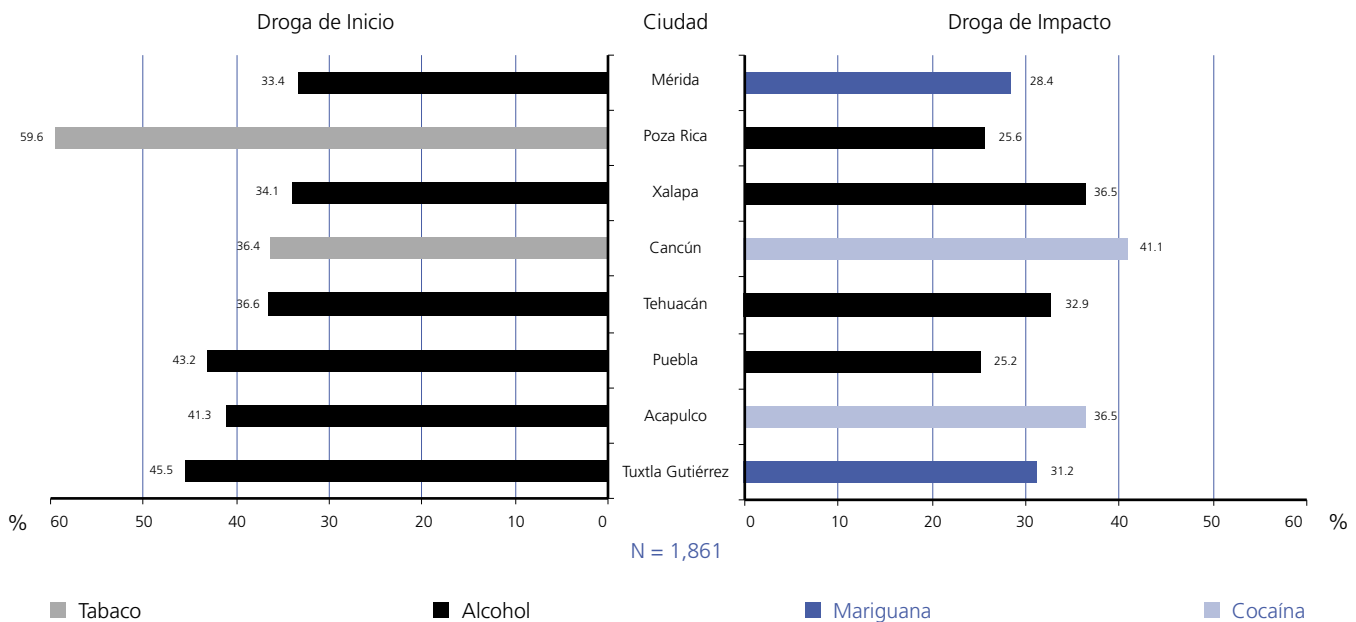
Droga de Inicio

Ciudad

Droga de Impacto

| Droga de Inicio | Ciudad | Droga de Impacto |
|---|---|---|
| 33.4 | Mérida | 28.4 |
| 59.6 | Poza Rica | 25.6 |
| 34.1 | Xalapa | 36.5 |
| 36.4 | Cancún | 41.1 |
| 36.6 | Tehuacán | 32.9 |
| 43.2 | Puebla | 25.2 |
| 41.3 | Acapulco | 36.5 |
| 45.5 | Tuxtla Gutiérrez | 31.2 |

% 60 50 40 30 20 10 0

0 10 20 30 40 50 60 %

N = 1,861

Tabaco

Alcohol

Mariguana

Cocaína